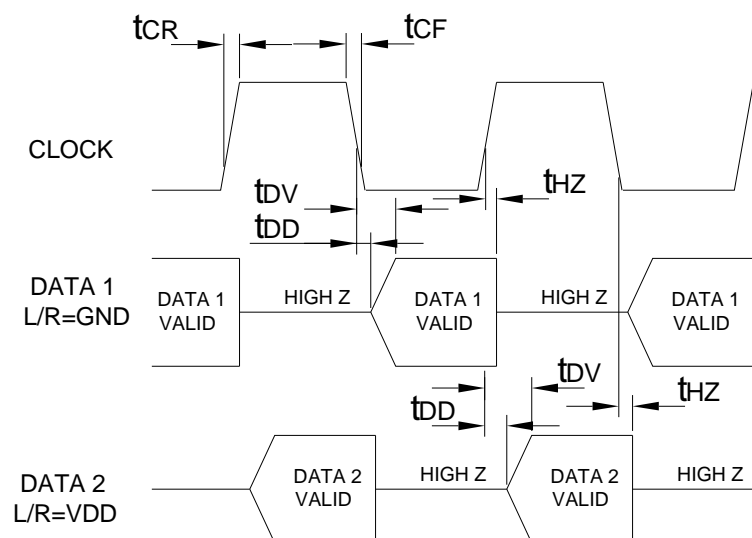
$t_{CR}$

$t_{CF}$

CLOCK

$t_{DV}$

$t_{DD}$

$t_{HZ}$

DATA 1
L/R=GND

DATA 1
VALID

HIGH Z

DATA 1
VALID

HIGH Z

DATA 1
VALID

$t_{DV}$

$t_{DD}$

$t_{HZ}$

DATA 2
L/R=VDD

DATA 2
VALID

HIGH Z

DATA 2
VALID

HIGH Z